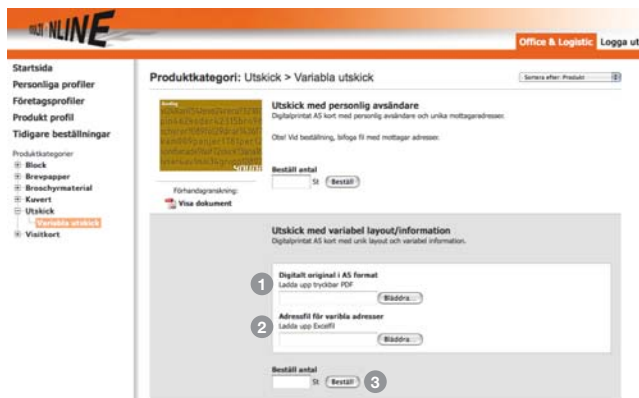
MULTI NLINE

Office & Logistic Logga ut

Startsida
Personliga profiler
Företagsprofiler
Produkt profil
Tidigare beställningar

Produktkategorier
Block
Brevpapper
Broschyrmaterial
Kuvert
Utskick
Variabla utskick
Visitkort

Produktkategori: Utskick > Variabla utskick

Sortera efter: Produkt

Förhandsgranskning:
Visa dokument

Utskick med personlig avsändare
Digitalprintat A5 kort med personlig avsändare och unika mottagaradresser.

Obs! Vid beställning, bifoga fil med mottagar adresser.

Beställ antal
St Beställ

Utskick med variabel layout/information
Digitalprintat A5 kort med unik layout och variabel information.

1
Digitalt original i A5 format
Ladda upp tryckbar PDF
Bläddra...

2
Adressfil för varibla adresser
Ladda upp Excelfil
Bläddra...

Beställ antal
St Beställ 3